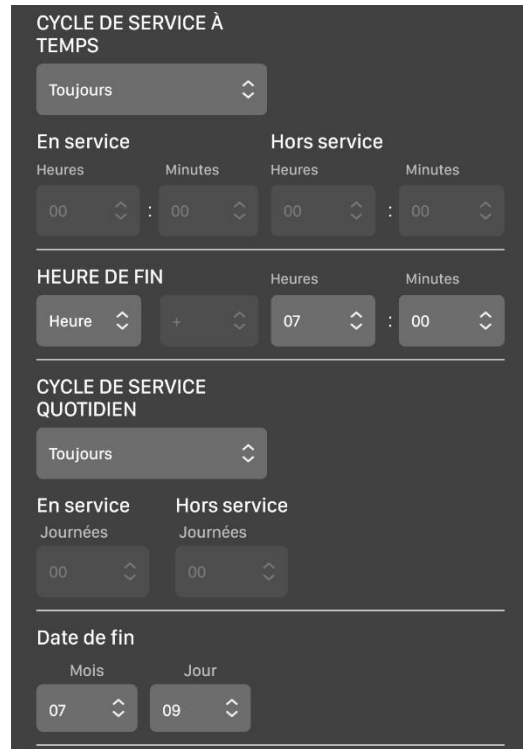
CYCLE DE SERVICE À TEMPS

Toujours

En service

Heures

Minutes

00 : 00

Hors service

Heures

Minutes

00 : 00

HEURE DE FIN

Heure

+

Heures

Minutes

07 : 00

CYCLE DE SERVICE QUOTIDIEN

Toujours

En service

Journées

00

Hors service

Journées

00

Date de fin

Mois

07

Jour

09